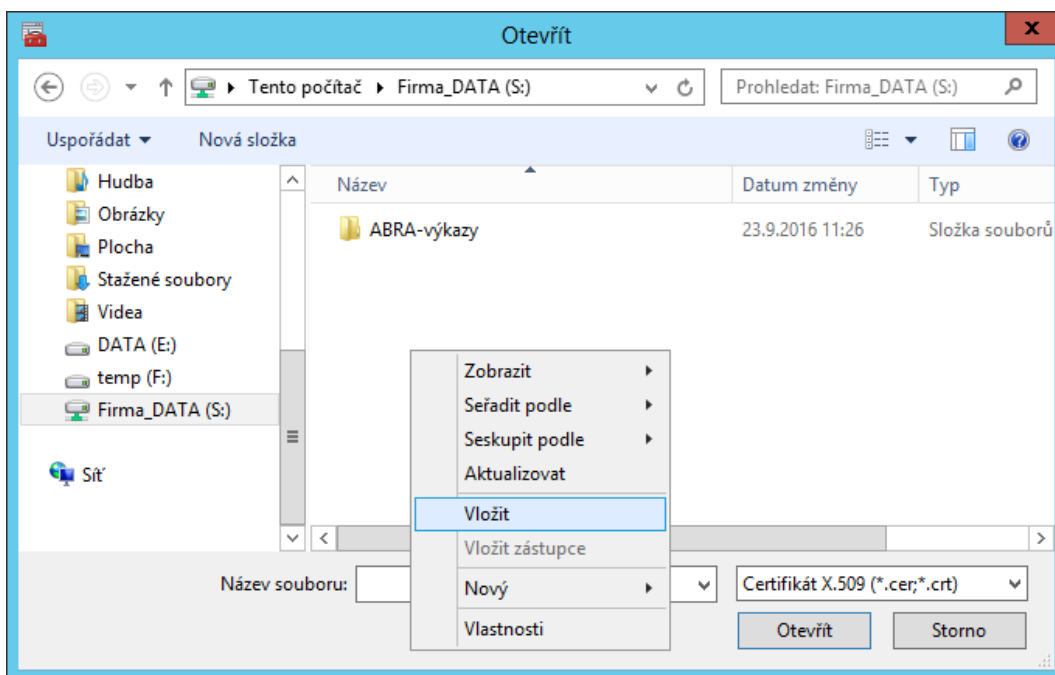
Otevřít

x

Tento počítač ▸ Firma_DATA (S:)

Prohledat: Firma_DATA (S:)

Uspořádat ▾

Nová složka

Hudba
Obrázky
Plocha
Stažené soubory
Videa
DATA (E:)
temp (F:)
Firma_DATA (S:)

Síť

| Název | Datum změny | Typ |
|---|---|---|
| ABRA-výkazy | 23.9.2016 11:26 | Složka souborů |

Zobrazit
Seřadit podle
Seskupit podle
Aktualizovat
Vložit
Vložit zástupce
Nový
Vlastnosti

Název souboru:

Certifikát X.509 (*.cer;*.crt)

Otevřít

Storno